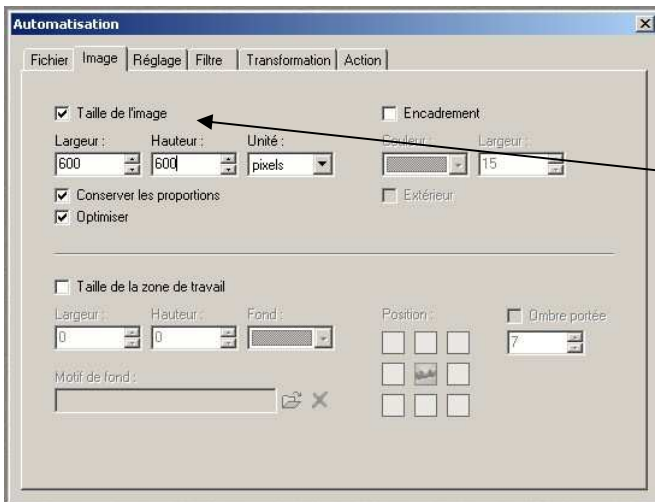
Automatisation

Fichier | Image | Réglage | Filtre | Transformation | Action

Taille de l'image

Largeur : 600
Hauteur : 600
Unité : pixels

Conserver les proportions
Optimiser

Encadrement
Couleur :
Largeur : 15
Extérieur

Taille de la zone de travail
Largeur : 0
Hauteur : 0
Fond :
Position :
Ombre portée
7

Motif de fond :